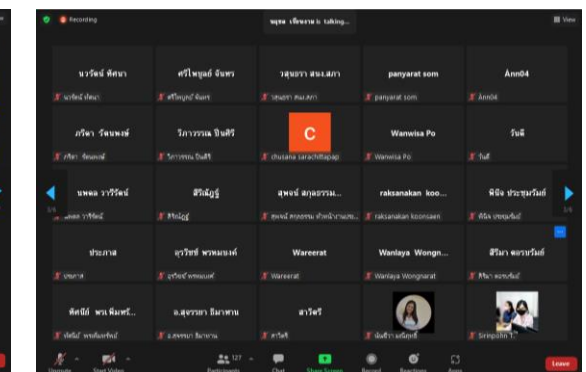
Recording

พฤหล เชียงราน is talking...

View

นวรัตน์ ทัศนา
นวรัตน์ ทัศนา

ศรีไพบูลย์ จันทร
ศรีไพบูลย์ จันทร

วาสุนธรา สมเ.สภา
วาสุนธรา สมเ.สภา

panyarat som
panyarat som

Ånn04
Ånn04

ภวิดา รัตนพงษ์
ภวิดา รัตนพงษ์

วิภาวรรณ ปันศรี
วิภาวรรณ ปันศรี

C
chusana sarachittapap

Wanwisa Po
Wanwisa Po

วันดี
วันดี

นพดล วารีรัตน์
นพดล วารีรัตน์

สิริณัฐรู้
สิริณัฐรู้

สุพจน์ สกุลธรรม...
สุพจน์ สกุลธรรม หัวหน้างานสน...

raksanakan koo...
raksanakan koonsaen

พิชิต ประชุมวันต์
พิชิต ประชุมวันต์

1/4

1/4

ประภาส
ประภาส

บุรวิชช์ พรหมแนต์
บุรวิชช์ พรหมแนต์

Wareerat
Wareerat

Wanlaya Wongn...
Wanlaya Wongnarat

สิริมา ตอรมรีมย์
สิริมา ตอรมรีมย์

ทัศนีย์ พรเพ็ญทร์...
ทัศนีย์ พรเพ็ญทร์

อ.สุจรรยา ธิมาพาน
อ.สุจรรยา ธิมาพาน

สาวิตรี
สาวิตรี

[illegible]

Siripuan T...

Unmute
Start Video
127
Participants
Chat
Share Screen
Record
Reactions
Apps
Leave